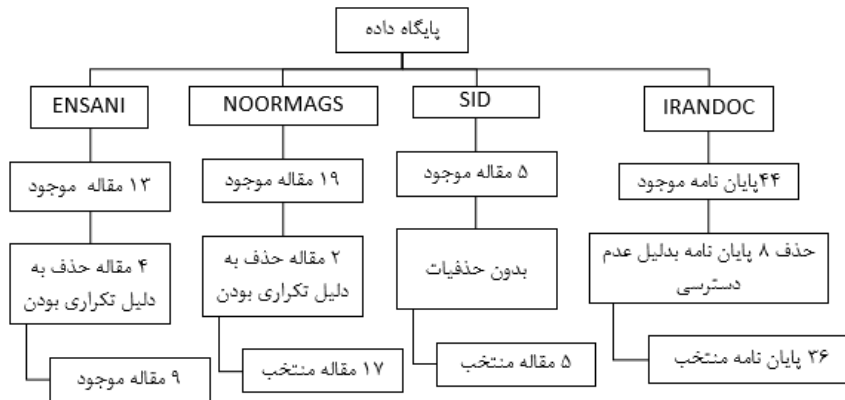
پایگاه داده

IRANDOC

۴۴پایان نامه موجود

حذف ۸ پایان نامه بدلیل عدم دسترسی

۳۶ پایان نامه منتخب

SID

۵ مقاله موجود

بدون حذفیات

۵ مقاله منتخب

NOORMAGS

۱۹ مقاله موجود

۲ مقاله حذف به دلیل تکراری بودن

۱۷ مقاله منتخب

ENSANI

۱۳ مقاله موجود

۴ مقاله حذف به دلیل تکراری بودن

۹ مقاله موجود